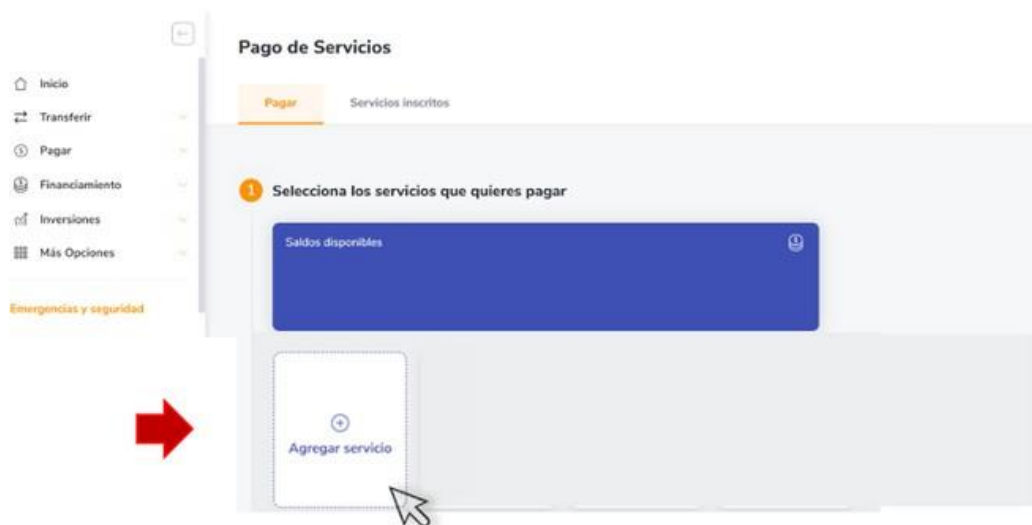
Inicio
Transferir
Pagar
Financiamiento
Inversiones
Más Opciones

Emergencias y seguridad

Pago de Servicios

Pagar
Servicios inscritos

1 Selecciona los servicios que quieres pagar

Saldos disponibles

Agregar servicio